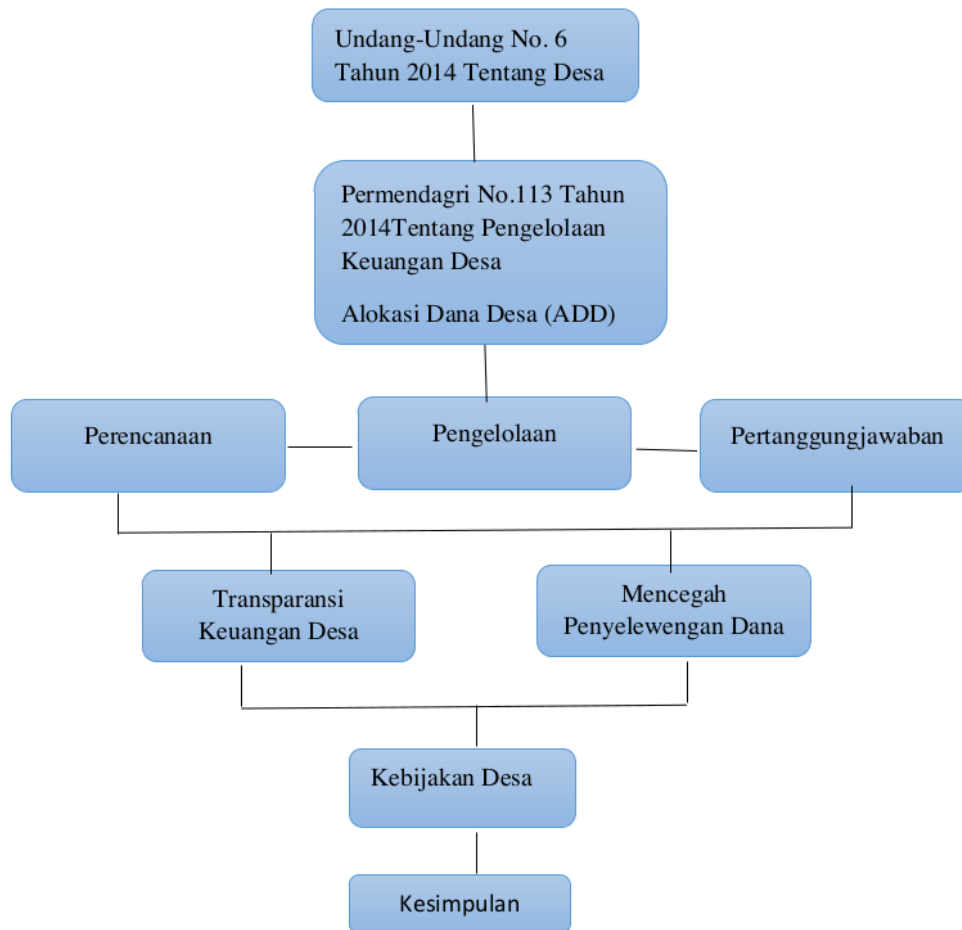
Undang-Undang No. 6 Tahun 2014 Tentang Desa

Permendagri No.113 Tahun 2014Tentang Pengelolaan Keuangan Desa

Alokasi Dana Desa (ADD)

Perencanaan

Pengelolaan

Pertanggungjawaban

Transparansi Keuangan Desa

Mencegah Penyelewengan Dana

Kebijakan Desa

Kesimpulan